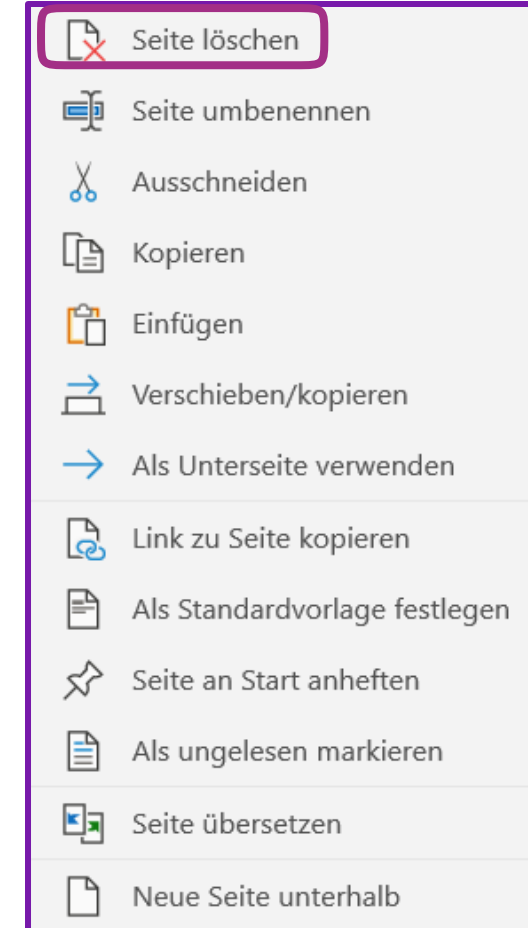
Seite löschen
Seite umbenennen
Ausschneiden
Kopieren
Einfügen
Verschieben/kopieren
Als Unterseite verwenden
Link zu Seite kopieren
Als Standardvorlage festlegen
Seite an Start anheften
Als ungelesen markieren
Seite übersetzen
Neue Seite unterhalb